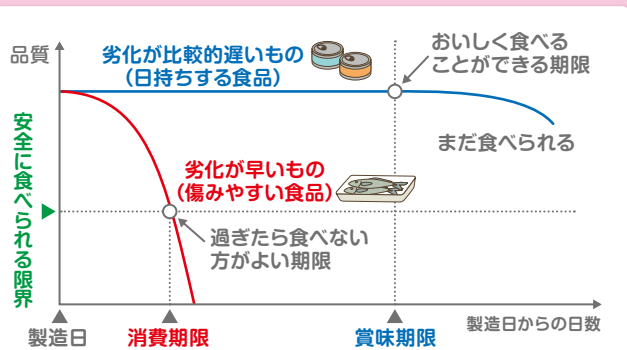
品質

劣化が比較的遅いもの
（日持ちする食品）

おいしく食べる
ことができる期限

まだ食べられる

安全に食べられる限界

劣化が早いもの
（傷みやすい食品）

過ぎたら食べない
方がよい期限

製造日

消費期限

賞味期限

製造日からの日数